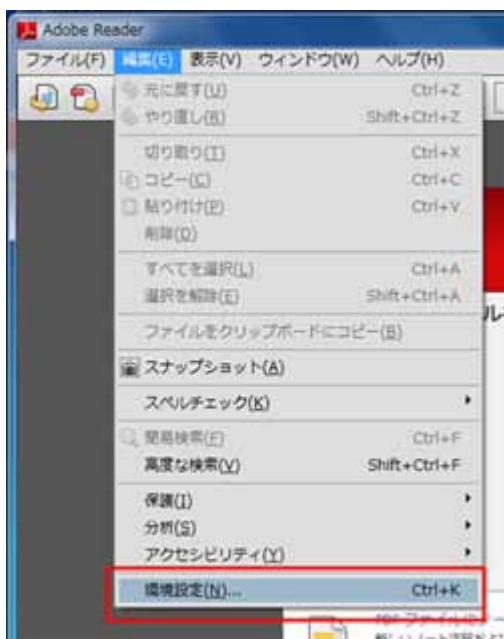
Adobe Reader

ファイル(F) 編集(E) 表示(V) ウィンドウ(W) ヘルプ(H)

元に戻す(U) Ctrl+Z
やり直し(R) Shift+Ctrl+Z
切り取り(T) Ctrl+X
コピー(C) Ctrl+C
貼り付け(P) Ctrl+V
削除(D)
すべてを選択(L) Ctrl+A
選択を解除(E) Shift+Ctrl+A
ファイルをクリップボードにコピー(B)
スナップショット(A)
スペルチェック(K)
簡易検索(F) Ctrl+F
高度な検索(V) Shift+Ctrl+F
保護(I)
分析(S)
アクセシビリティ(Y)
環境設定(N)... Ctrl+K

ル-
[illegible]